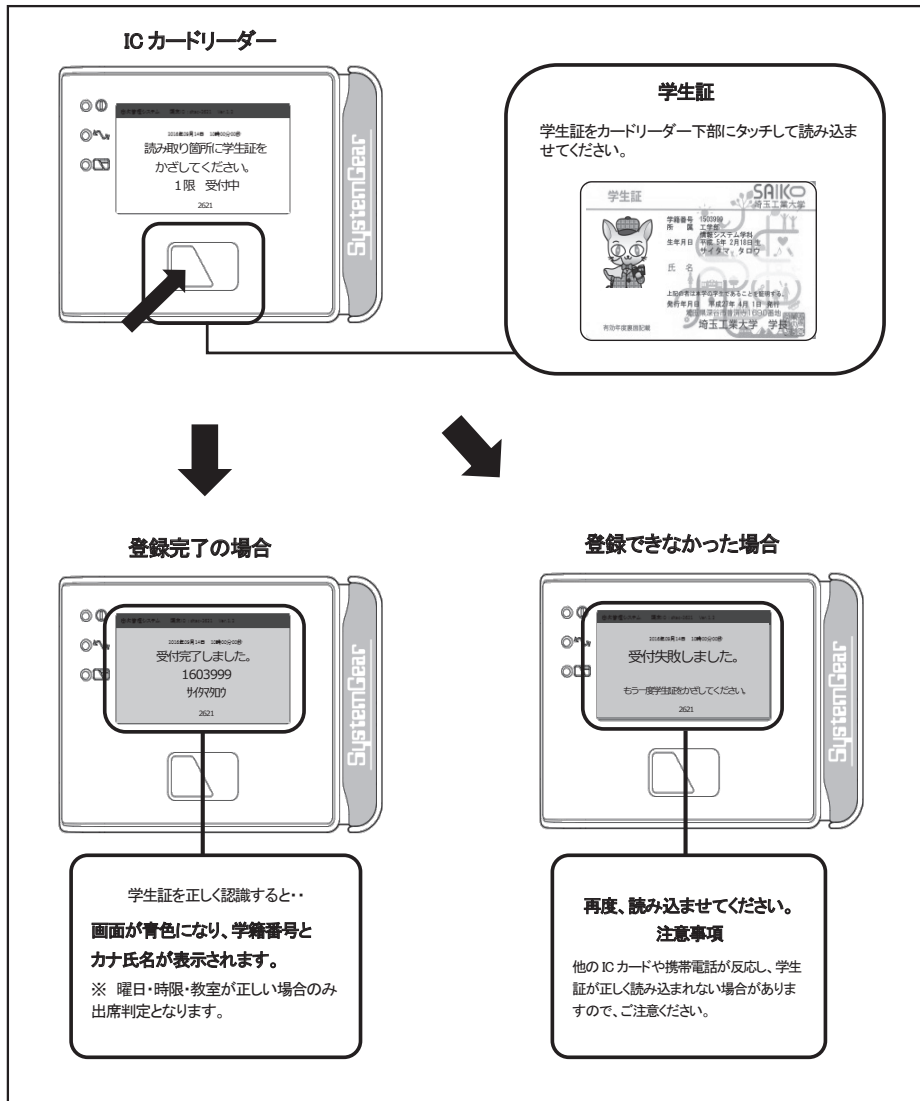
IC カードリーダー

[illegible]

2018年05月14日 10時00分00秒

読み取り箇所に学生証をかざしてください。

1限 受付中

2621

SystemGear

学生証

学生証をカードリーダー下部にタッチして読み込ませてください。

学生証

SAIKO
埼玉工業大学

学籍番号 1603999
所 属 工学部
情報システム学科
生年月日 平成 5年 2月18日生
サイタマ タロウ

氏 名

上記の者は本学の学生であることを証明する。
発行年月日 平成27年 4月 1日 発行
埼玉県深谷市普済寺1690番地
埼玉工業大学 学長

有効年度裏面記載

登録完了の場合

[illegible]

2018年05月14日 10時00分00秒

受付完了しました。

1603999

サイタマタロウ

2621

SystemGear

学生証を正しく認識すると・・

画面が青色になり、学籍番号とカナ氏名が表示されます。

※ 曜日・時限・教室が正しい場合のみ出席判定となります。

登録できなかった場合

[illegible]

2018年05月14日 10時00分00秒

受付失敗しました。

もう一度学生証をかざしてください。

2621

SystemGear

再度、読み込ませてください。

注意事項

他の IC カードや携帯電話が反応し、学生証が正しく読み込まれない場合がありますので、ご注意ください。